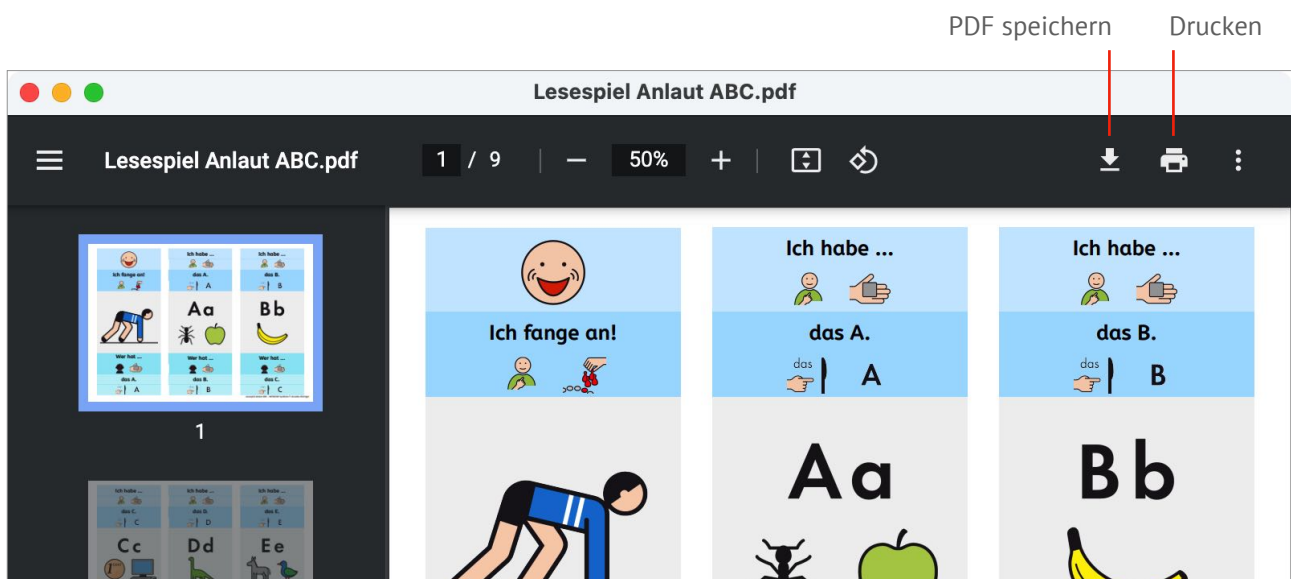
PDF speichern

Drucken

Lesespiel Anlaut ABC.pdf

Lesespiel Anlaut ABC.pdf

1 / 9

50%

Ich fange an!
Aa
Bb
Wer hat ...
das A.
das B.
das C.

1

Ich habe ...
das C.
D
Cc
Ich habe ...
das D.
Dd
Ich habe ...
das E.
Ee

Ich fange an!

Ich habe ...

das A.

das

A

Aa

Ich habe ...

das B.

das

B

Bb